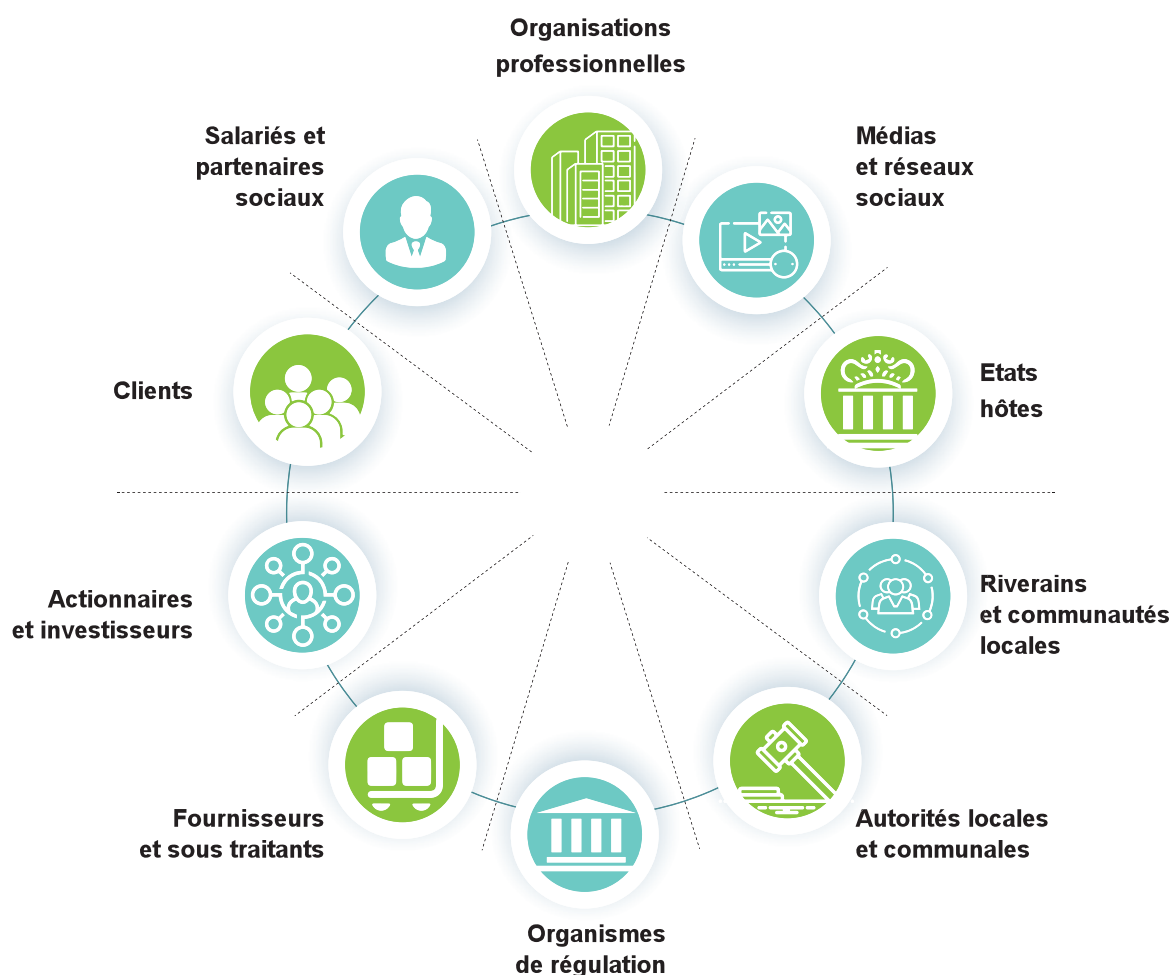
Organisations professionnelles

Médias et réseaux sociaux

Etats hôtes

Riverains et communautés locales

Autorités locales et communales

Organismes de régulation

Fournisseurs et sous traitants

Actionnaires et investisseurs

Clients

Salariés et partenaires sociaux